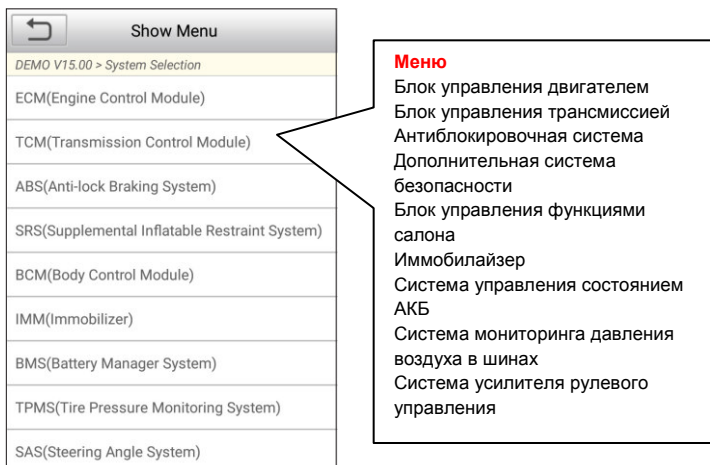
Show Menu

DEMO V15.00 > System Selection

ECM(Engine Control Module)

TCM(Transmission Control Module)

ABS(Anti-lock Braking System)

SRS(Supplemental Inflatable Restraint System)

BCM(Body Control Module)

IMM(Immobilizer)

BMS(Battery Manager System)

TPMS(Tire Pressure Monitoring System)

SAS(Steering Angle System)

Меню
Блок управления двигателем
Блок управления трансмиссией
Антиблокировочная система
Дополнительная система безопасности
Блок управления функциями салона
Иммобилайзер
Система управления состоянием АКБ
Система мониторинга давления воздуха в шинах
Система усилителя рулевого управления